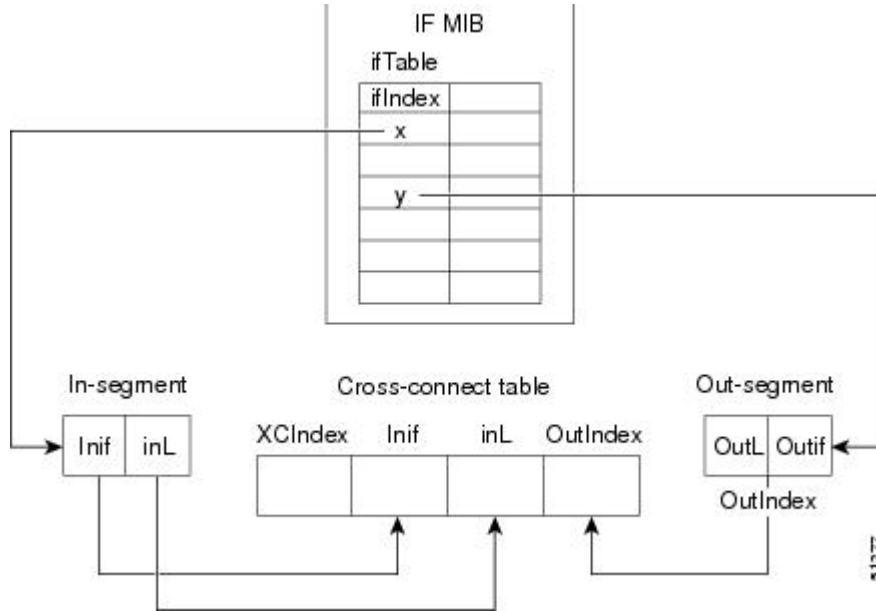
IF MIB

ifTable

| ifIndex | |
|---|---|
| x | |
| | |
| y | |
| | |
| | |
| | |

In-segment

| Inif | inL |
|---|---|

Cross-connect table

| XCIndex | Inif | inL | OutIndex |
|---|---|---|---|
| | | | |

Out-segment

| OutL | Outif |
|---|---|

OutIndex

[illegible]